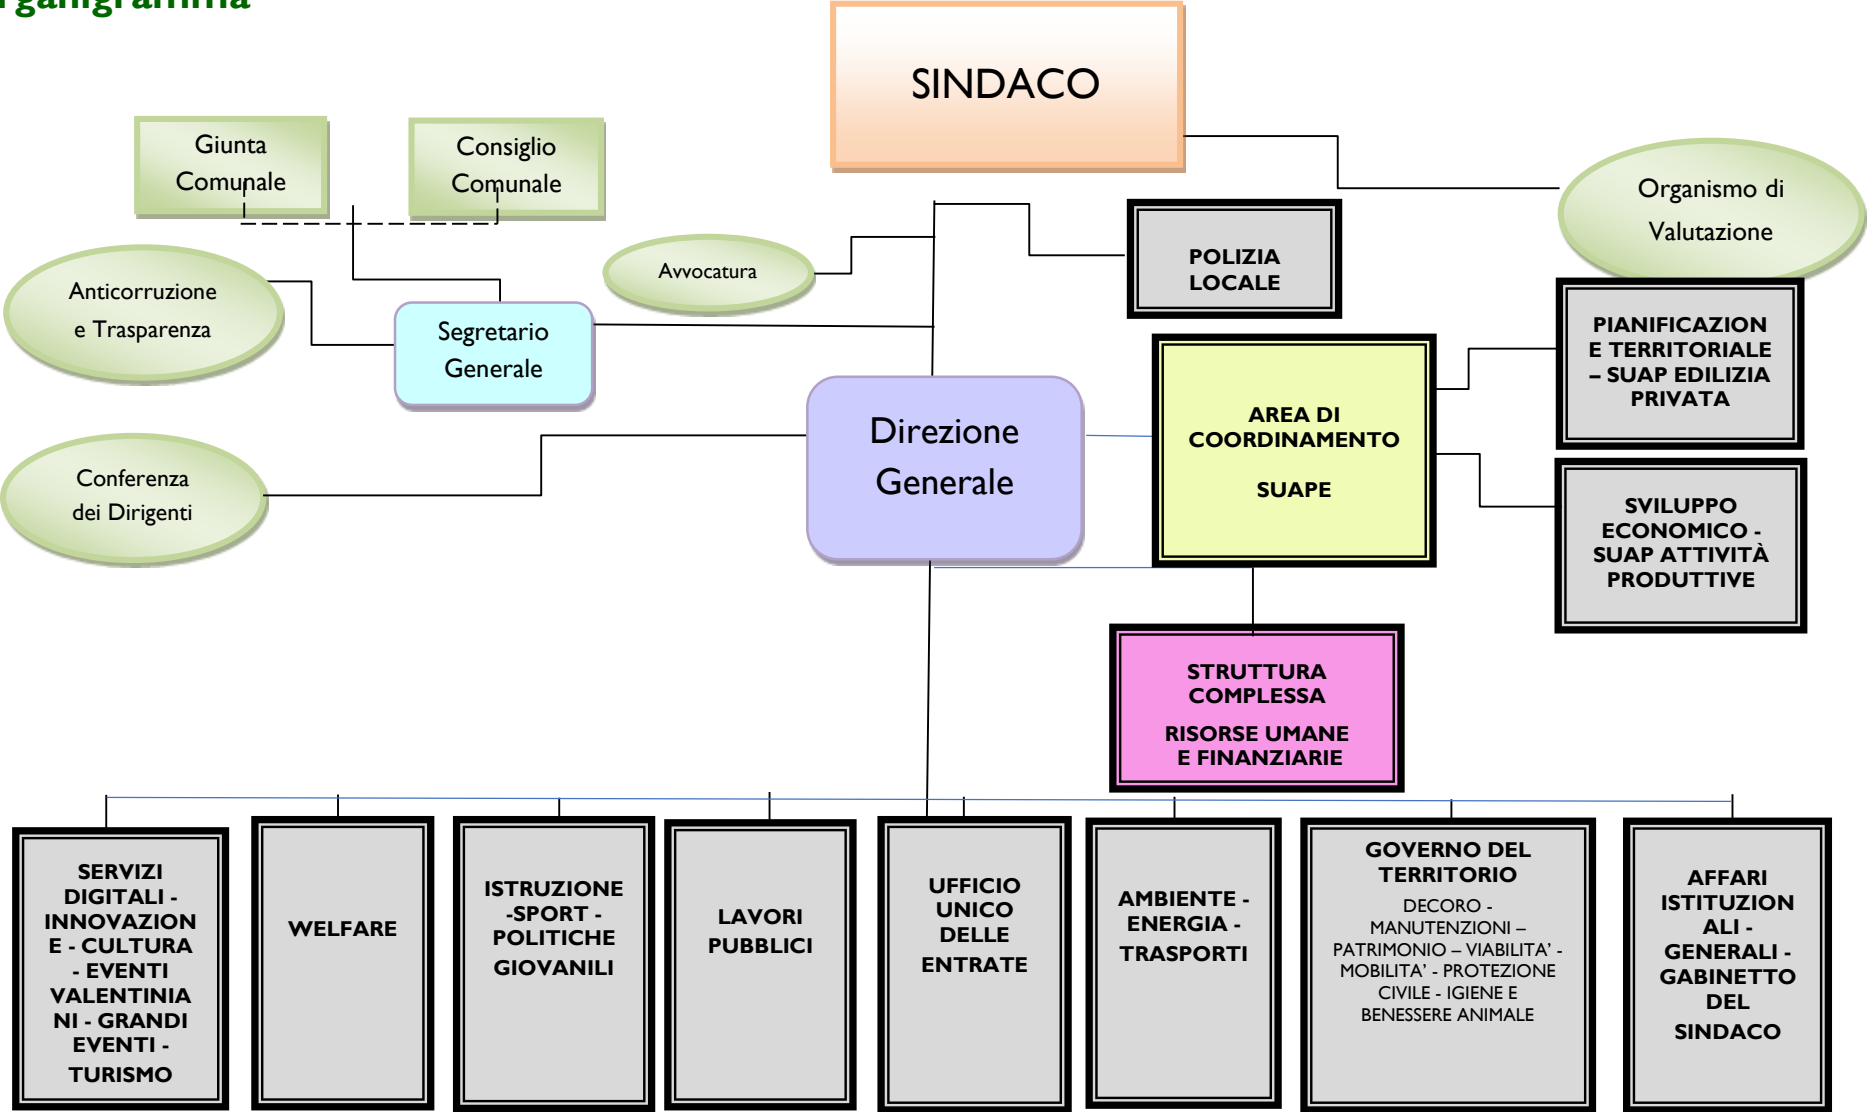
rganigramma

SINDACO

Giunta Comunale

Consiglio Comunale

Organismo di Valutazione

Avvocatura

POLIZIA LOCALE

Anticorruzione e Trasparenza

Segretario Generale

PIANIFICAZION E TERRITORIALE – SUAP EDILIZIA PRIVATA

AREA DI COORDINAMENTO

SUAPE

Direzione Generale

Conferenza dei Dirigenti

SVILUPPO ECONOMICO - SUAP ATTIVITÀ PRODUTTIVE

STRUTTURA COMPLESSA

RISORSE UMANE E FINANZIARIE

SERVIZI DIGITALI - INNOVAZIONE - CULTURA - EVENTI VALENTINIANI - GRANDI EVENTI - TURISMO

WELFARE

ISTRUZIONE -SPORT - POLITICHE GIOVANILI

LAVORI PUBBLICI

UFFICIO UNICO DELLE ENTRATE

AMBIENTE - ENERGIA - TRASPORTI

GOVERNO DEL TERRITORIO

DECORO - MANUTENZIONI – PATRIMONIO – VIABILITA' - MOBILITA' - PROTEZIONE CIVILE - IGIENE E BENESSERE ANIMALE

AFFARI ISTITUZIONALI - GENERALI - GABINETTO DEL SINDACO